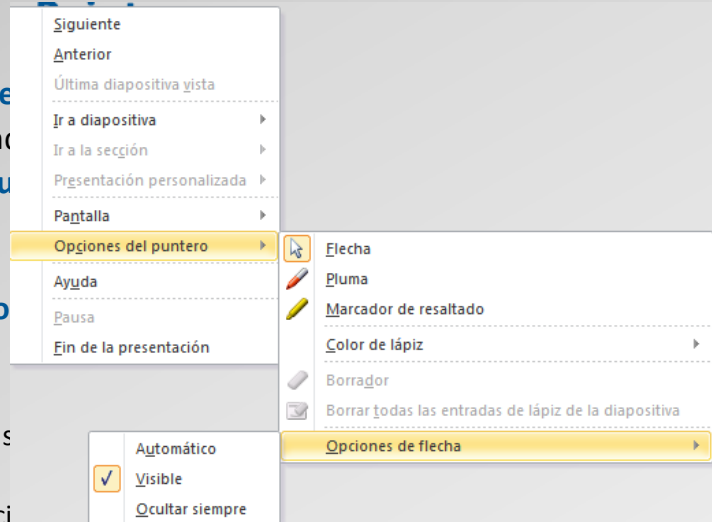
Siguiente
Anterior
Última diapositiva vista
Ir a diapositiva
Ir a la sección
Presentación personalizada
Pantalla
Opciones del puntero
Ayuda
Pausa
Fin de la presentación

Flecha
Pluma
Marcador de resaltado
Color de lápiz
Borrador
Borrar todas las entradas de lápiz de la diapositiva
Opciones de flecha

Automático
Visible
Ocultar siempre